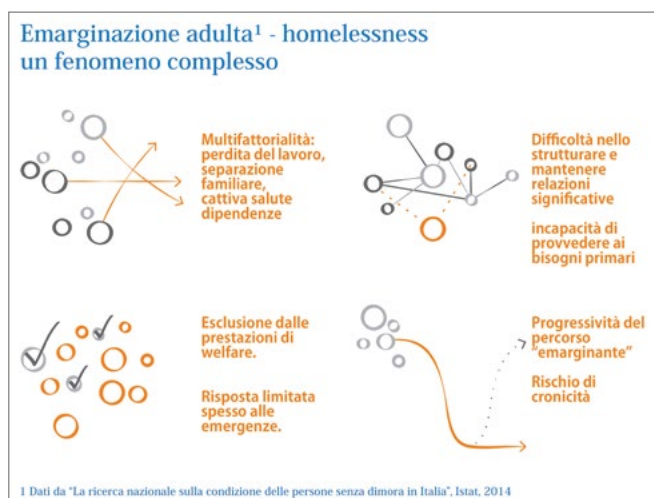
Emarginazione adulta¹ - homelessness
un fenomeno complesso

Multifattorialità: perdita del lavoro, separazione familiare, cattiva salute dipendenze

Difficoltà nello strutturare e mantenere relazioni significative

incapacità di provvedere ai bisogni primari

Esclusione dalle prestazioni di welfare.

Risposta limitata spesso alle emergenze.

Progressività del percorso "emarginante"

Rischio di cronicità

1 Dati da "La ricerca nazionale sulla condizione delle persone senza dimora in Italia", Istat, 2014